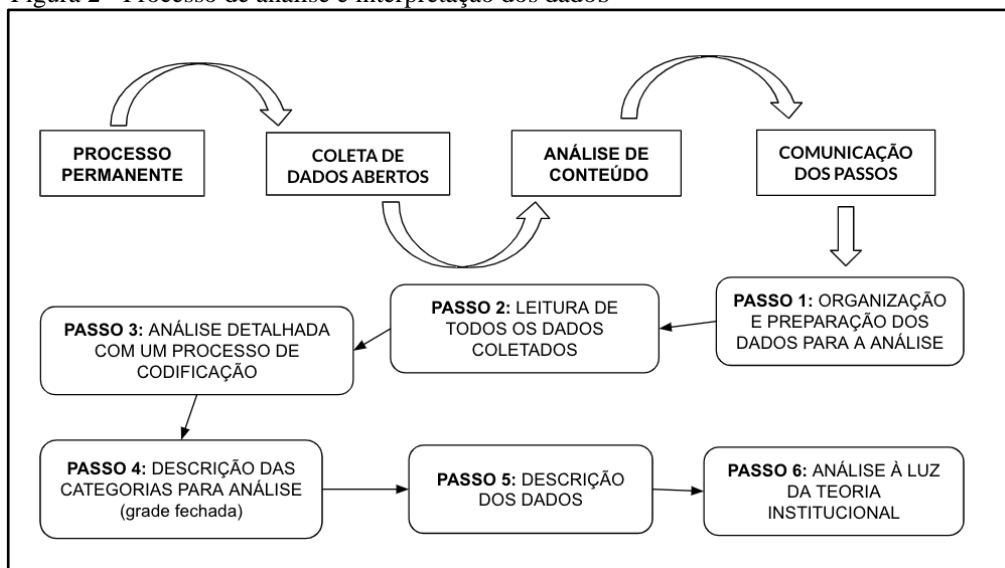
Figura 2 - Processo de análise e interpretação dos dados

PROCESSO PERMANENTE

COLETA DE DADOS ABERTOS

ANÁLISE DE CONTEÚDO

COMUNICAÇÃO DOS PASSOS

PASSO 1: ORGANIZAÇÃO E PREPARAÇÃO DOS DADOS PARA A ANÁLISE

PASSO 2: LEITURA DE TODOS OS DADOS COLETADOS

PASSO 3: ANÁLISE DETALHADA COM UM PROCESSO DE CODIFICAÇÃO

PASSO 4: DESCRIÇÃO DAS CATEGORIAS PARA ANÁLISE (grade fechada)

PASSO 5: DESCRIÇÃO DOS DADOS

PASSO 6: ANÁLISE À LUZ DA TEORIA INSTITUCIONAL